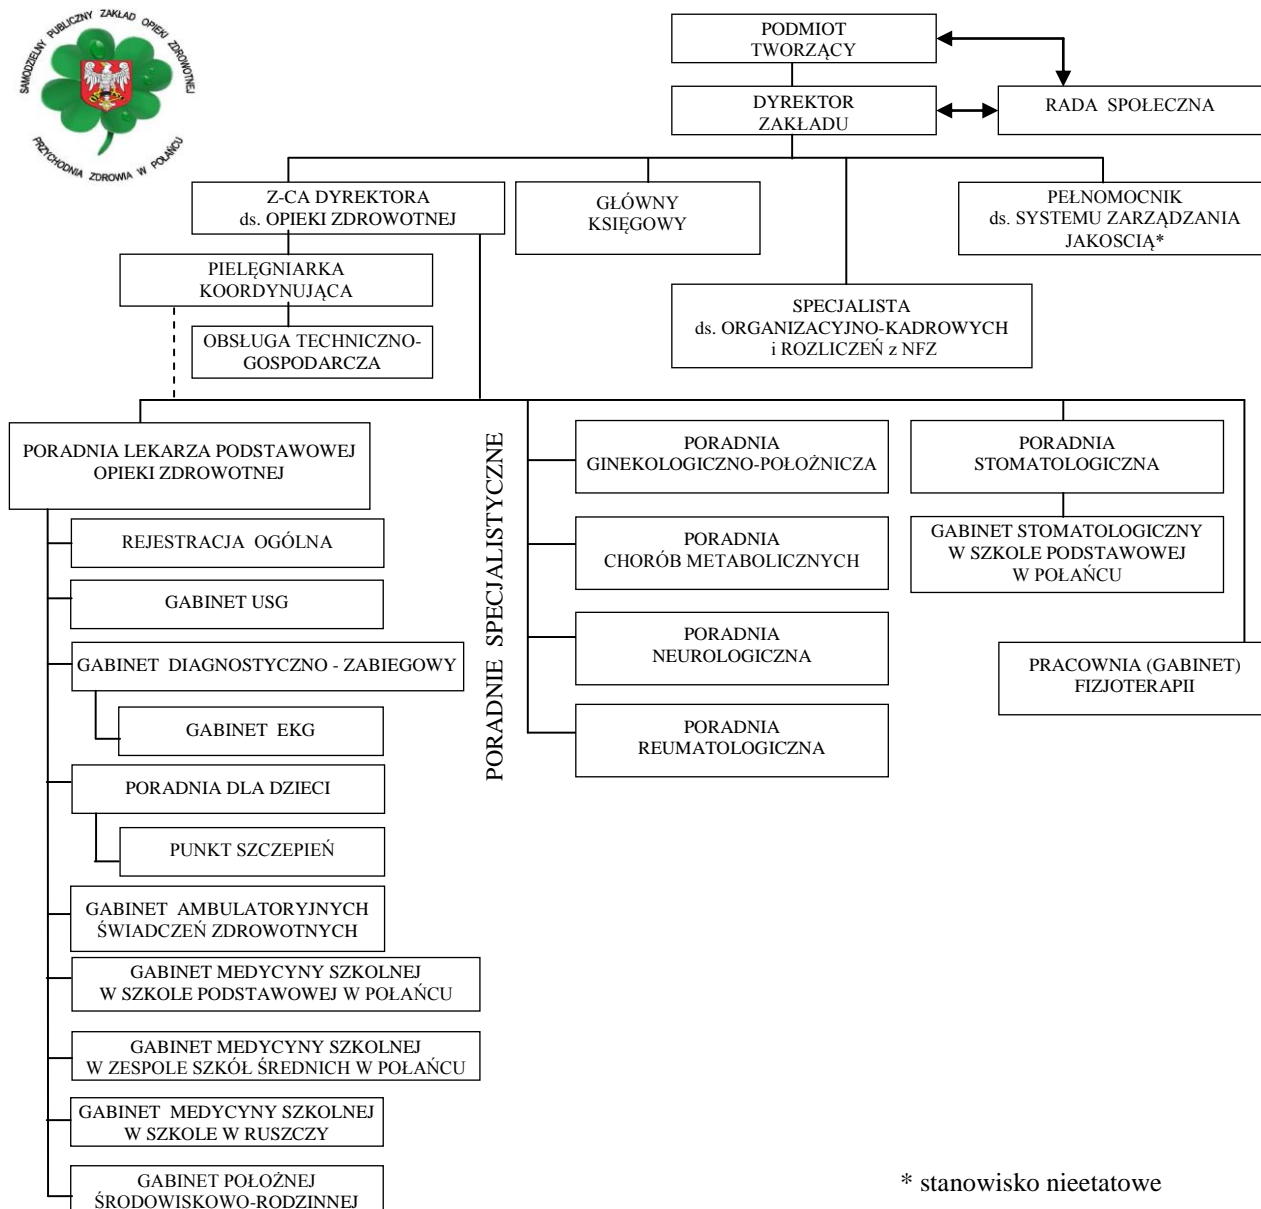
SAMODZIELNY PUBLICZNY ZAKŁAD OPIEKI ZDROWOTNEJ
PRZYCHODNIA ZDROWIA W POŁAŃCU

PODMIOT TWORZĄCY

DYREKTOR ZAKŁADU

RADA SPOŁECZNA

Z-CA DYREKTORA ds. OPIEKI ZDROWOTNEJ

GŁÓWNY KSIĘGOWY

PEŁNOMOCNIK ds. SYSTEMU ZARZĄDZANIA JAKOSCIĄ*

PIELĘGNIARKA KOORDYNUJĄCA

OBSŁUGA TECHNICZNO-GOSPODARCZA

SPECJALISTA ds. ORGANIZACYJNO-KADROWYCH i ROZLICZEŃ z NFZ

PORADNIA LEKARZA PODSTAWOWEJ OPIEKI ZDROWOTNEJ

REJESTRACJA OGÓLNA

GABINET USG

GABINET DIAGNOSTYCZNO - ZABIEGOWY

GABINET EKG

PORADNIA DLA DZIECI

PUNKT SZCZEPIEŃ

GABINET AMBULATORYJNYCH ŚWIADCZEŃ ZDROWOTNYCH

GABINET MEDYCYNY SZKOLNEJ W SZKOLE PODSTAWOWEJ W POŁAŃCU

GABINET MEDYCYNY SZKOLNEJ W ZESPOLE SZKÓŁ ŚREDNICH W POŁAŃCU

GABINET MEDYCYNY SZKOLNEJ W SZKOLE W RUSZCZY

GABINET POŁOŻNEJ ŚRODOWISKOWO-RODZINNEJ

PORADNIE SPECJALISTYCZNE

PORADNIA GINEKOLOGICZNO-POŁOŻNICZA

PORADNIA CHORÓB METABOLICZNYCH

PORADNIA NEUROLOGICZNA

PORADNIA REUMATOLOGICZNA

PORADNIA STOMATOLOGICZNA

GABINET STOMATOLOGICZNY W SZKOLE PODSTAWOWEJ W POŁAŃCU

PRACOWNIA (GABINET) FIZJOTERAPII

* stanowisko nieetatowe